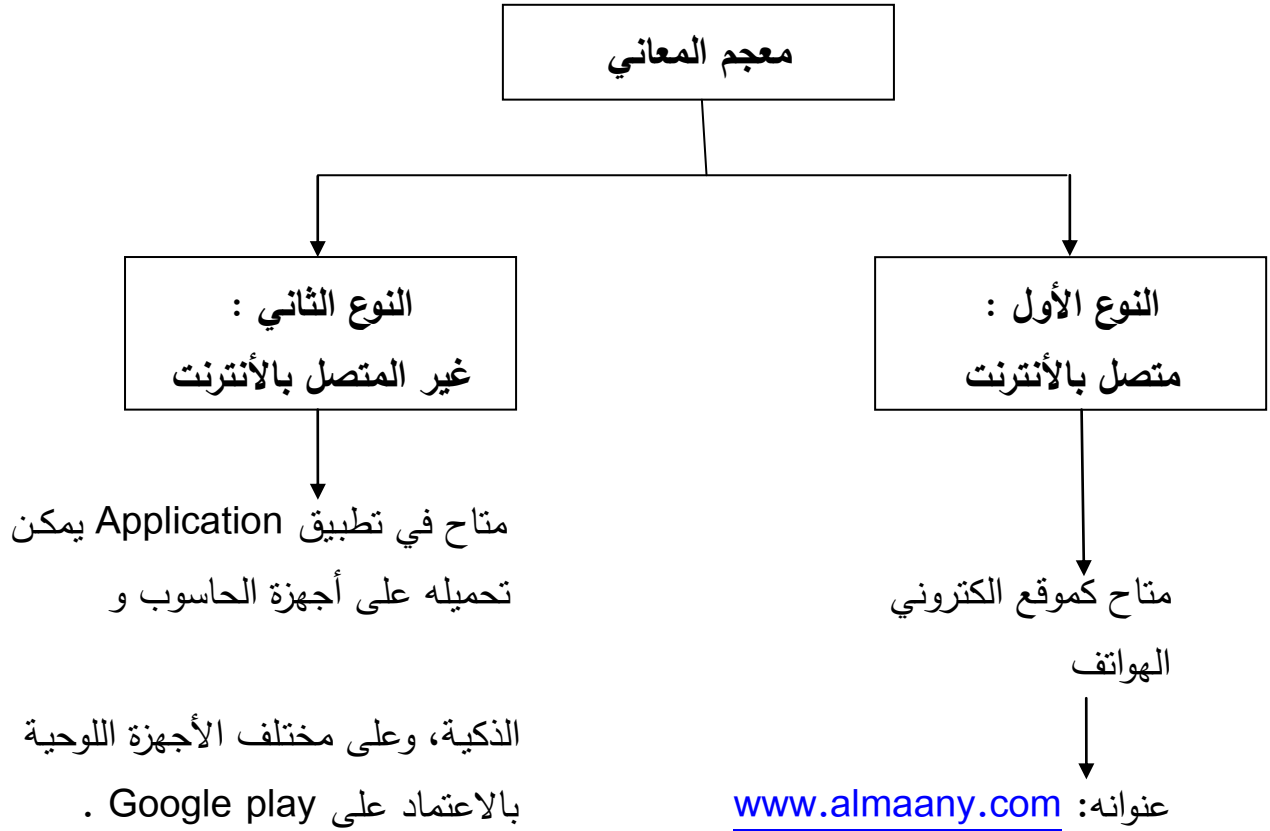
معجم المعاني

النوع الأول :
متصل بالأنترنت

متاح كموقع الكتروني

عنوانه: www.almaany.com

النوع الثاني :
غير المتصل بالأنترنت

متاح في تطبيق Application يمكن تحميله على أجهزة الحاسوب و الهواتف

الذكية، وعلى مختلف الأجهزة اللوحية بالاعتماد على Google play .